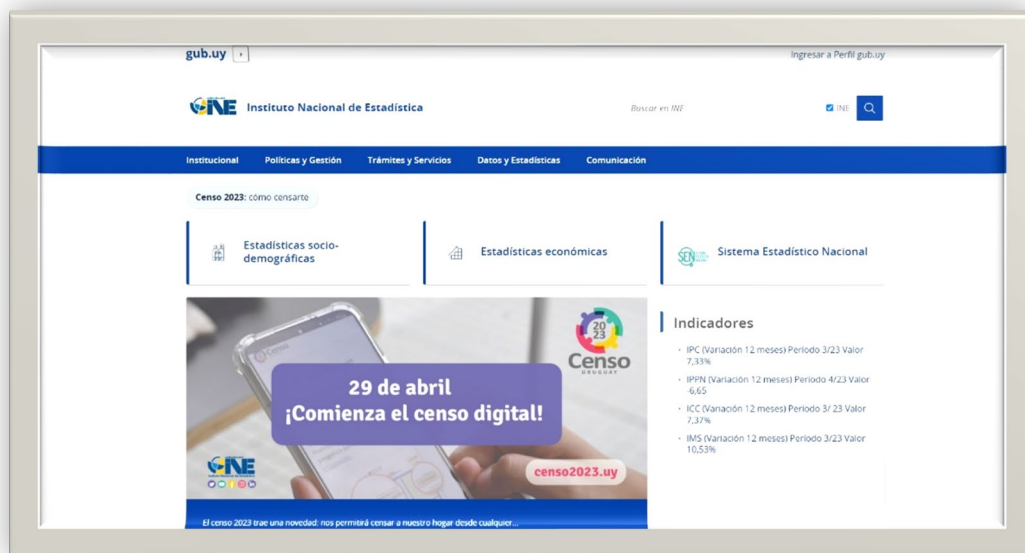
gub.uy

Ingresar a Perfil gub.uy

INE Instituto Nacional de Estadística

Buscar en INE

INE

Institucional Políticas y Gestión Trámites y Servicios Datos y Estadísticas Comunicación

Censo 2023: cómo censarte

Estadísticas socio-demográficas

Estadísticas económicas

SEN Sistema Estadístico Nacional

2023 Censo URUGUAY

29 de abril
¡Comienza el censo digital!

INE

censo2023.uy

El censo 2023 trae una novedad: nos permitirá censar a nuestro hogar desde cualquier...

Indicadores

IPC (Variación 12 meses) Período 3/23 Valor 7,33%

IPPN (Variación 12 meses) Período 4/23 Valor -6,65

ICC (Variación 12 meses) Período 3/ 23 Valor 7,37%

IMS (Variación 12 meses) Período 3/23 Valor 10,53%